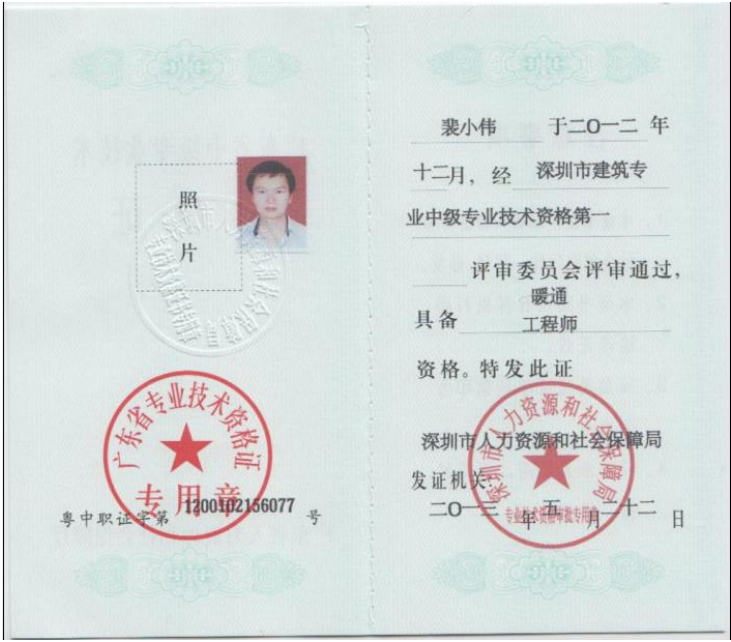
照
片

广东省专业技术资格证
专用章

粤中职证字第 1200102156077 号

裴小伟 于二O一二 年 十二月，经 深圳市建筑专 业中级专业技术资格第一 评审委员会评审通过，具备 暖通 工程师 资格。特发此证

深圳市人力资源和社会保障局
专业技术资格证专用章

深圳市人力资源和社会保障局
发证机关：
二O一三 年 五 月 二十二 日